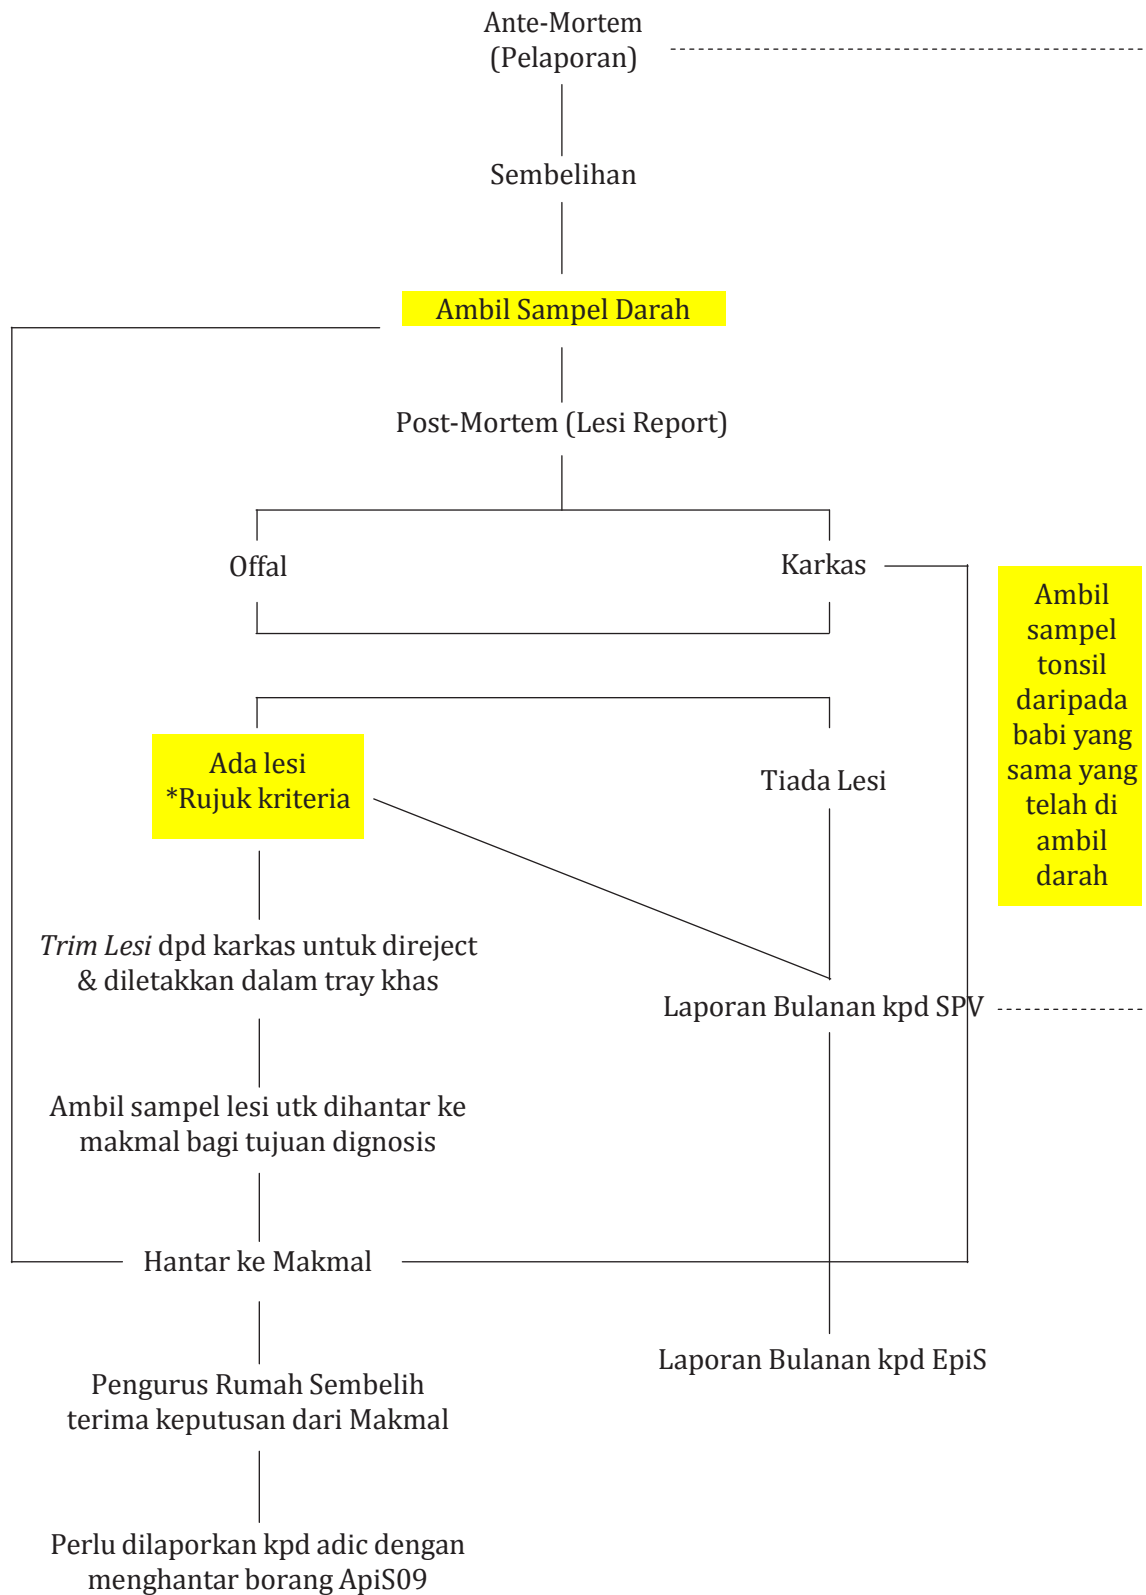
Ante-Mortem
(Pelaporan)

Sembelihan

Ambil Sampel Darah

Post-Mortem (Lesi Report)

Offal

Karkas

Ambil sampel tonsil daripada babi yang sama yang telah di ambil darah

Ada lesi
*Rujuk kriteria

Tiada Lesi

*Trim Lesi* dpd karkas untuk direject & diletakkan dalam tray khas

Laporan Bulanan kpd SPV

Ambil sampel lesi utk dihantar ke makmal bagi tujuan dignosis

Hantar ke Makmal

Laporan Bulanan kpd EpiS

Pengurus Rumah Sembelih terima keputusan dari Makmal

Perlu dilaporkan kpd adic dengan menghantar borang ApiS09